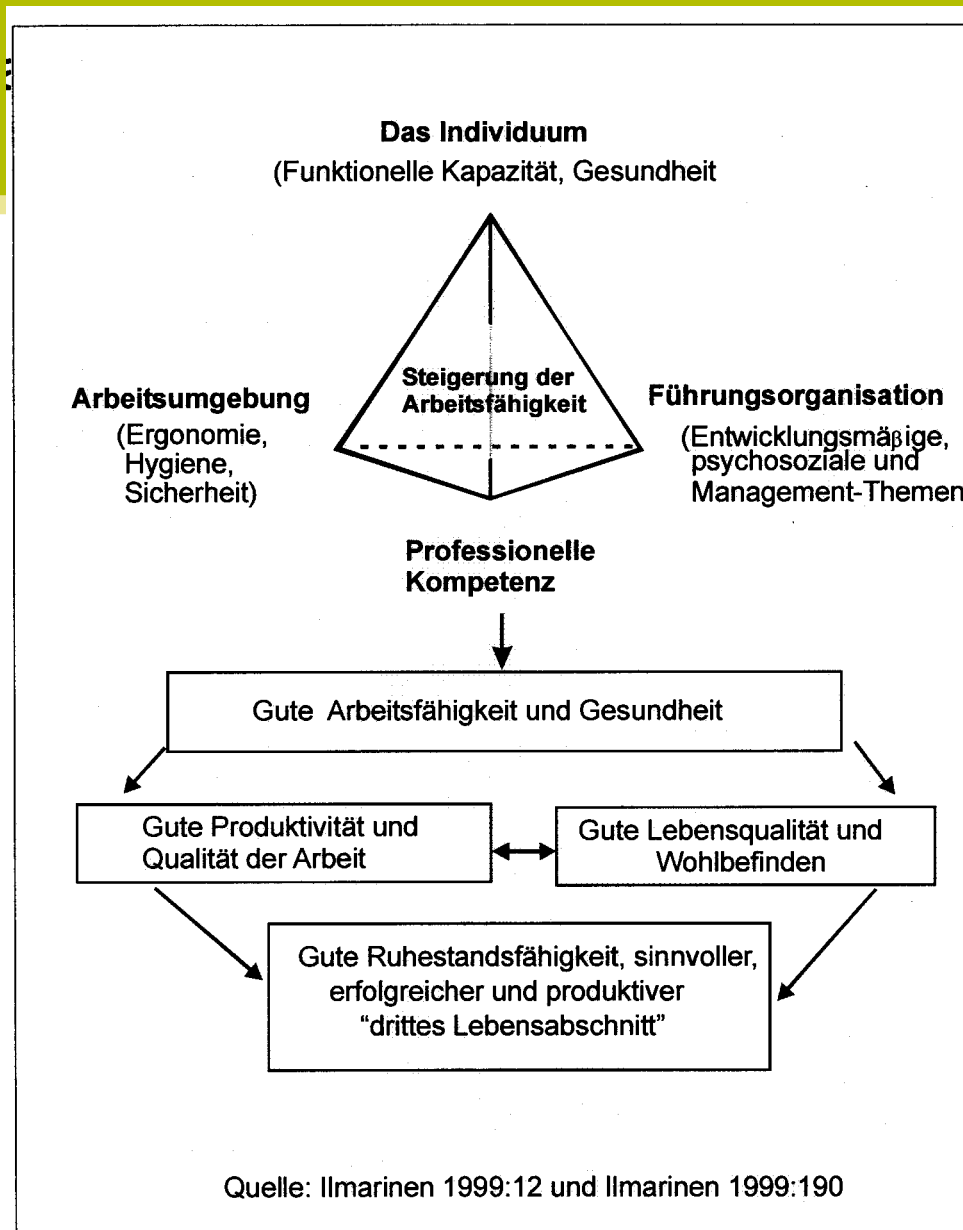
Das Individuum
(Funktionelle Kapazität, Gesundheit

Steigerung der Arbeitsfähigkeit

Arbeitsumgebung
(Ergonomie, Hygiene, Sicherheit)

Führungsorganisation
(Entwicklungsmäβige, psychosoziale und Management-Themen

Professionelle Kompetenz

Gute Arbeitsfähigkeit und Gesundheit

Gute Produktivität und Qualität der Arbeit

Gute Lebensqualität und Wohlbefinden

Gute Ruhestandsfähigkeit, sinnvoller, erfolgreicher und produktiver "drittes Lebensabschnitt"

Quelle: Ilmarinen 1999:12 und Ilmarinen 1999:190